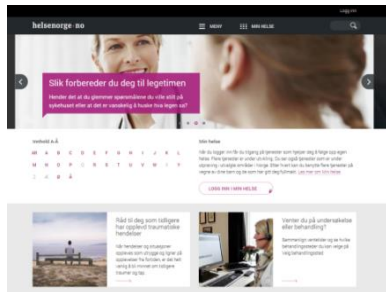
Logg inn

helsenorge·no

MENY

MIN HELSE

Slik forbereder du deg til legetimen

Hender det at du glemmer spørsmålene du ville stille på sykehuset eller at det er vanskelig å huske hva legen sa?

Innhold A-Å

A B C D E F G H I J K L

M N O P Q R S T U V W Y

Z Æ Ø Å

Min helse

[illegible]

LOGG INN I MIN HELSE

Råd til deg som tidligere har opplevd traumatiske hendelser

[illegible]

Venter du på undersøkelse eller behandling?

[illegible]